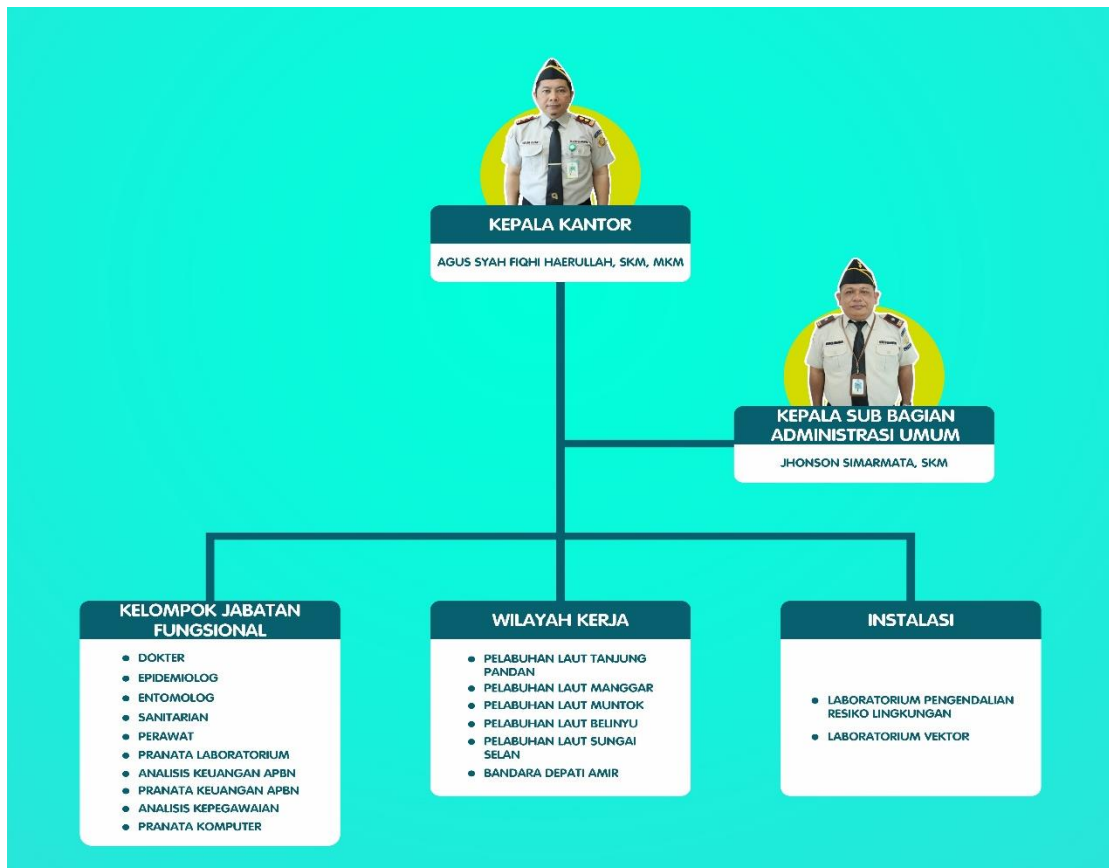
KEPALA KANTOR

AGUS SYAH FIQHI HAERULLAH, SKM, MKM

KEPALA SUB BAGIAN ADMINISTRASI UMUM

JHONSON SIMARMATA, SKM

KELOMPOK JABATAN FUNGSIONAL

- DOKTER
- EPIDEMIOLOG
- ENTOMOLOG
- SANITARIAN
- PERAWAT
- PRANATA LABORATORIUM
- ANALISIS KEUANGAN APBN
- PRANATA KEUANGAN APBN
- ANALISIS KEPEGAWAIAN
- PRANATA KOMPUTER

WILAYAH KERJA

- PELABUHAN LAUT TANJUNG PANDAN
- PELABUHAN LAUT MANGGAR
- PELABUHAN LAUT MUNTOK
- PELABUHAN LAUT BELINYU
- PELABUHAN LAUT SUNGAI SELAN
- BANDARA DEPATI AMIR

INSTALASI

- LABORATORIUM PENGENDALIAN RESIKO LINGKUNGAN
- LABORATORIUM VEKTOR